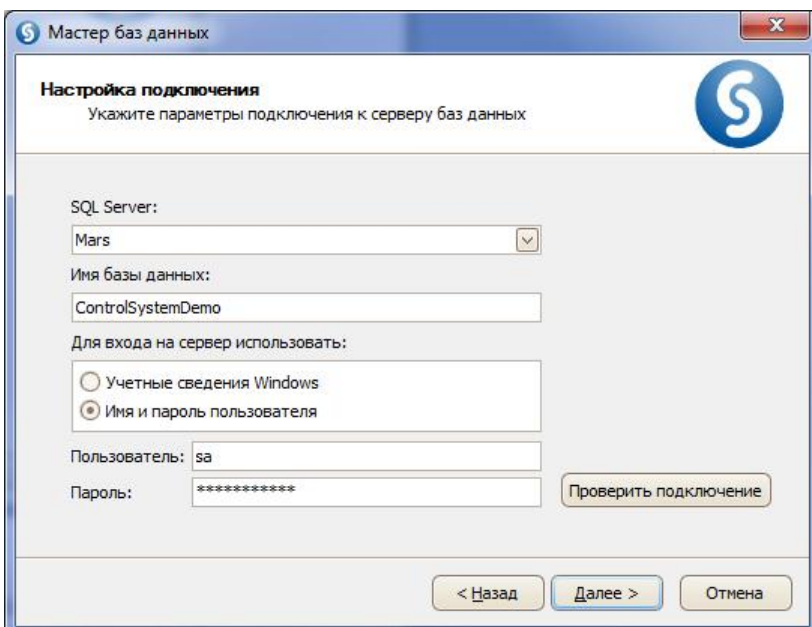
Мастер баз данных

Настройка подключения
Укажите параметры подключения к серверу баз данных

SQL Server:
Mars
Имя базы данных:
ControlSystemDemo
Для входа на сервер использовать:
Учетные сведения Windows
Имя и пароль пользователя
Пользователь: sa
Пароль: ************
Проверить подключение

< Назад
Далее >
Отмена